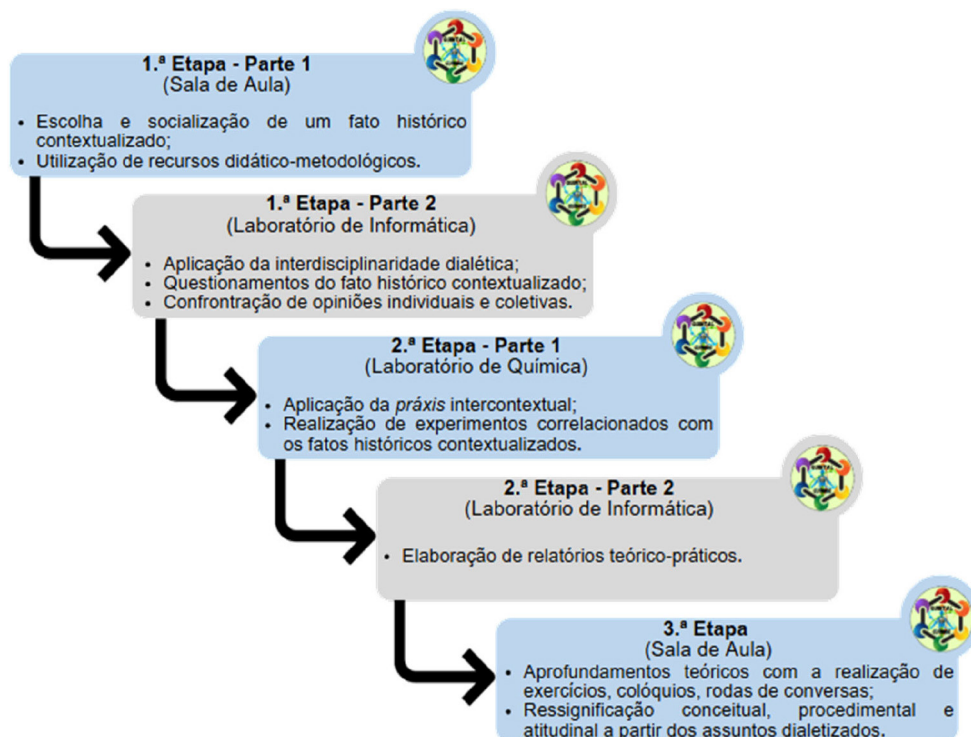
**1.ª Etapa - Parte 1**
(Sala de Aula)

- Escolha e socialização de um fato histórico contextualizado;
- Utilização de recursos didático-metodológicos.

**1.ª Etapa - Parte 2**
(Laboratório de Informática)

- Aplicação da interdisciplinaridade dialética;
- Questionamentos do fato histórico contextualizado;
- Confrontração de opiniões individuais e coletivas.

**2.ª Etapa - Parte 1**
(Laboratório de Química)

- Aplicação da *práxis* intercontextual;
- Realização de experimentos correlacionados com os fatos históricos contextualizados.

**2.ª Etapa - Parte 2**
(Laboratório de Informática)

- Elaboração de relatórios teórico-práticos.

**3.ª Etapa**
(Sala de Aula)

- Aprofundamentos teóricos com a realização de exercícios, colóquios, rodas de conversas;
- Ressignificação conceitual, procedimental e atitudinal a partir dos assuntos dialetizados.